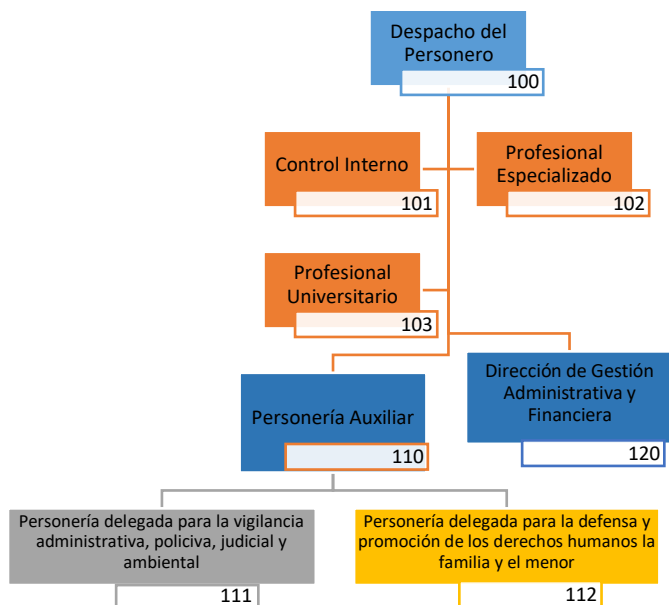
Despacho del Personero
100

Control Interno
101

Profesional Especializado
102

Profesional Universitario
103

Personería Auxiliar
110

Dirección de Gestión Administrativa y Financiera
120

Personería delegada para la vigilancia administrativa, policiva, judicial y ambiental
111

Personería delegada para la defensa y promoción de los derechos humanos la familia y el menor
112